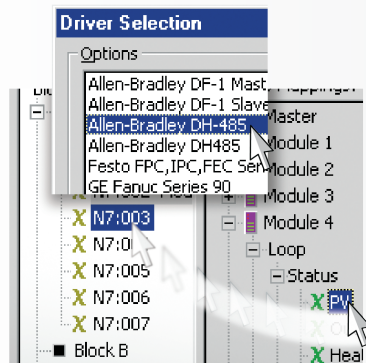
Driver Selection

Options

Allen-Bradley DF-1 Mast
Allen-Bradley DF-1 Slave
Allen-Bradley DH-485
Allen-Bradley DH485
Festo FPC,IPC,FEC Ser
GE Fanuc Series 90

Mappings:
Master
Module 1
Module 2
Module 3
Module 4
Loop
Status
PV
Heal

N7:003
N7:0
N7:005
N7:006
N7:007
Block B